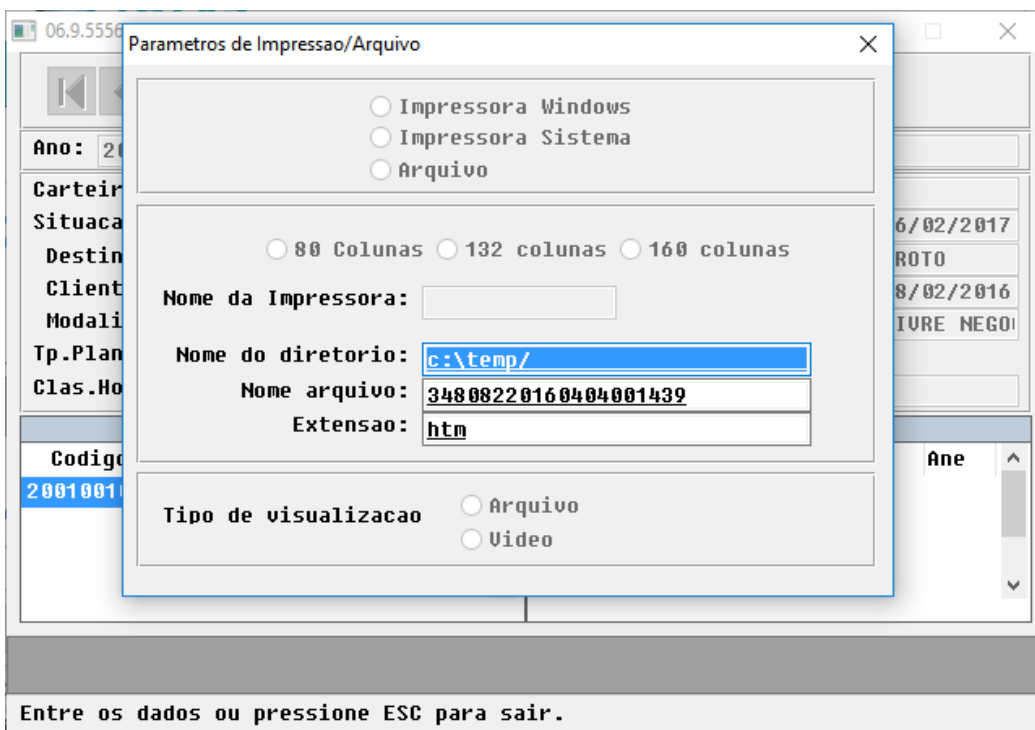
06.9.5556

Parametros de Impressao/Arquivo

×

Impressora Windows
Impressora Sistema
Arquivo

80 Colunas 132 colunas 160 colunas

Nome da Impressora:

Nome do diretorio: c:\temp/
Nome arquivo: 3480822016040400 1439
Extensao: htm

Tipo de visualizacao
Arquivo
Video

Ano: 20
Carteir
Situaca
Destin
Client
Modali
Tp.Plan
Clas.Ho

6/02/2017
ROTO
8/02/2016
IVRE NEGO

Codigo
200100

Ane

Entre os dados ou pressione ESC para sair.